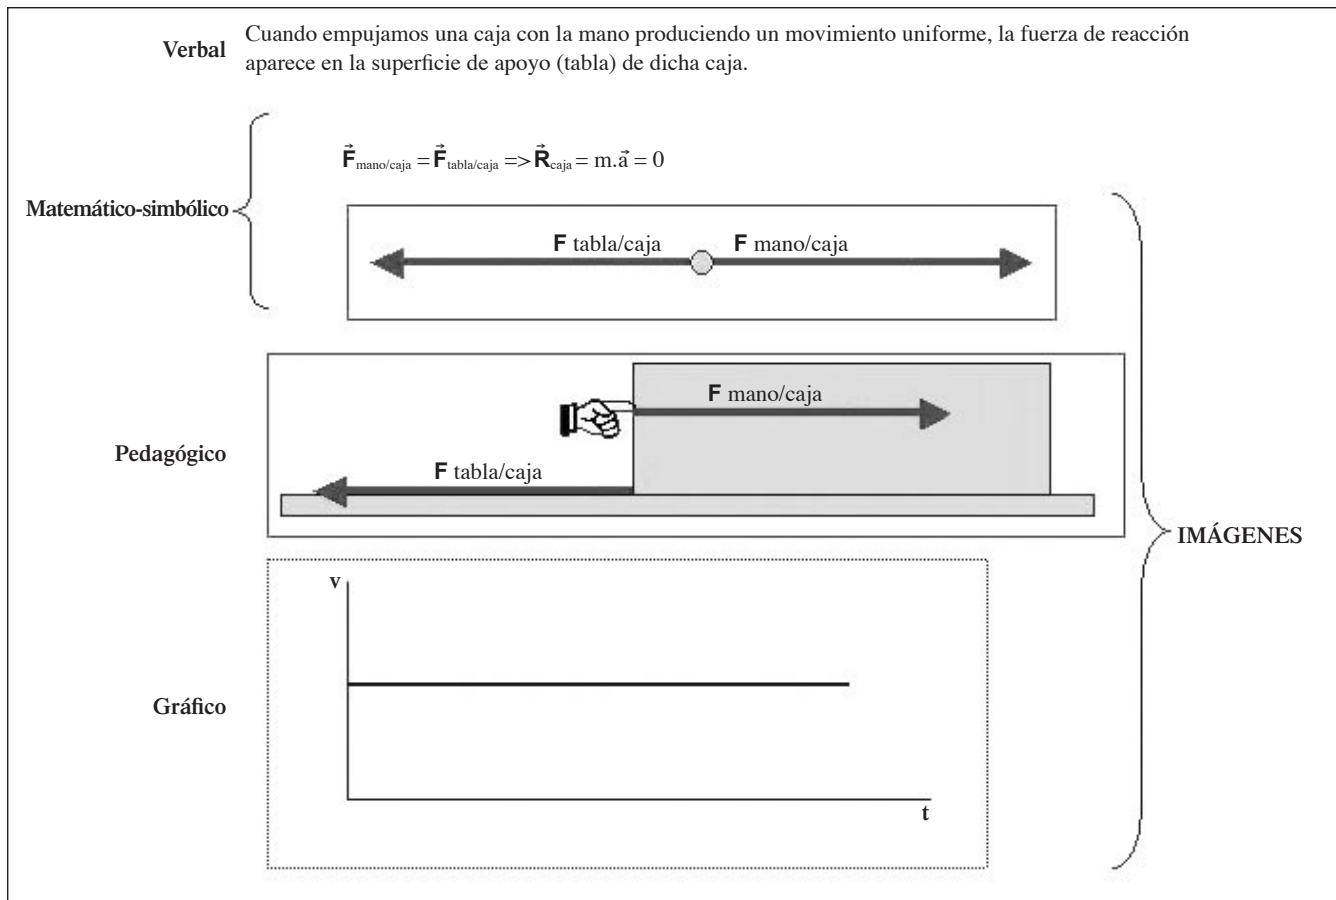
Verbal Cuando empujamos una caja con la mano produciendo un movimiento uniforme, la fuerza de reacción aparece en la superficie de apoyo (tabla) de dicha caja.

$\vec{F}_{mano/caja} = \vec{F}_{tabla/caja} => \vec{R}_{caja} = m.\vec{a} = 0$

Matemático-simbólico

F tabla/caja F mano/caja

F mano/caja

Pedagógico

F tabla/caja

IMÁGENES

v

Gráfico

t